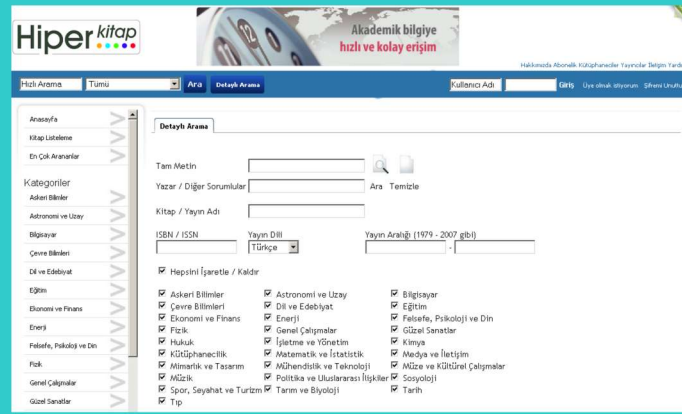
Hiper kitap

Akademik bilgiye hızlı ve kolay erişim

Hakkımızda Abonelik Kütüphaneler Yayıncılar İletişim Yardı

Hızlı Arama Tümü Ara Detaylı Arama

Kullanıcı Adı Giriş Üye olmak istiyorum Şifremi Unuttu

Anasayfa
Kitap Listeleme
En Çok Arananlar

Kategoriler
Askeri Bilimler
Astronomi ve Uzay
Bilgisayar
Çevre Bilimleri
Dil ve Edebiyat
Eğitim
Ekonomi ve Finans
Enerji
Felsefe, Psikoloji ve Din
Fizik
Genel Çalışmalar
Güzel Sanatlar

Detaylı Arama

Tam Metin
Yazar / Diğer Sorumlular Ara Temizle
Kitap / Yayın Adı
ISBN / ISSN
Yayın Dili Türkçe
Yayın Aralığı (1979 - 2007 gibi) -

Hepsini İşaretle / Kaldır

| Askeri Bilimler | Astronomi ve Uzay | Bilgisayar |
|---|---|---|
| Çevre Bilimleri | Dil ve Edebiyat | Eğitim |
| Ekonomi ve Finans | Enerji | Felsefe, Psikoloji ve Din |
| Fizik | Genel Çalışmalar | Güzel Sanatlar |
| Hukuk | İşletme ve Yönetim | Kimya |
| Kütüphanecilik | Matematik ve İstatistik | Medya ve İletişim |
| Mimarlık ve Tasarım | Mühendislik ve Teknoloji | Müze ve Kültürel Çalışmalar |
| Müzik | Politika ve Uluslararası İlişkiler | Sosyoloji |
| Spor, Seyahat ve Turizm | Tarım ve Biyoloji | Tarih |
| Tıp | | |